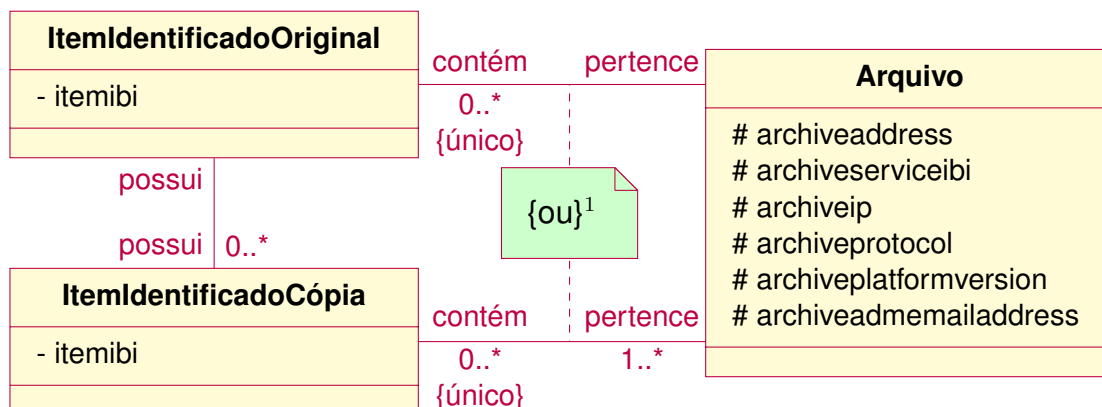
ItemIdentificadoOriginal

- itemibi

contém

pertence

Arquivo

0..*

{único}

# archiveaddress

# archiveserviceibi

possui

# archiveip

{ou}$^1$

possui

0..*

# archiveprotocol

# archiveplatformversion

ItemIdentificadoCópia

contém

pertence

# archiveadmemailaddress

- itemibi

0..*

1..*

{único}